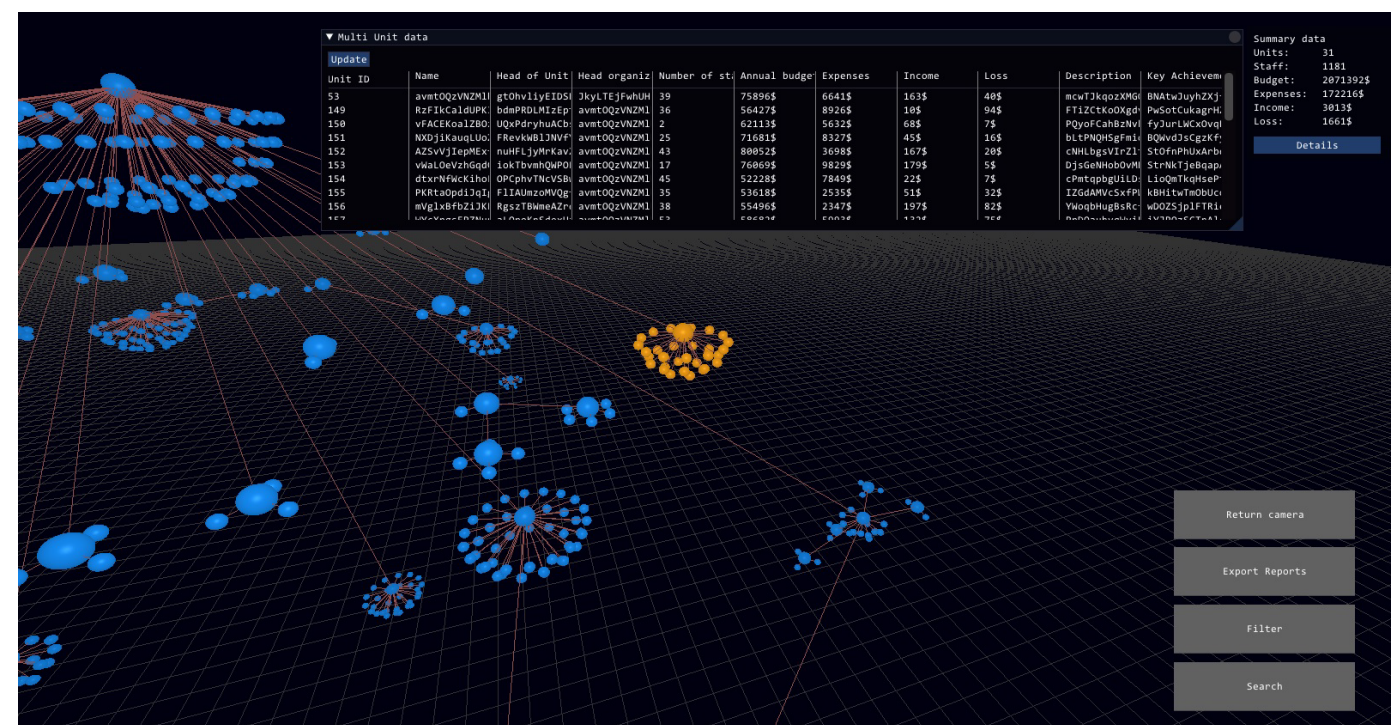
▼ Multi Unit data

Update

| Unit ID | Name | Head of Unit | Head organiz | Number of sta | Annual budge | Expenses | Income | Loss | Description | Key Achieveme |
|---|---|---|---|---|---|---|---|---|---|---|
| 53 | avmtOQzVNZMl | gtOhvliyEIDS | JkyLTEjFwhUH | 39 | 75896$ | 6641$ | 163$ | 40$ | mcwTJkqozXMG | BNAtwJuyhZXj |
| 149 | RzFIkCaldUPK | bdmPRDLMIzEp | avmtOQzVNZMl | 36 | 56427$ | 8926$ | 10$ | 94$ | FTiZCtKoOXgd | PwSotCukagrH |
| 150 | vFACEKoalZBO | UQxPdryhuACb | avmtOQzVNZMl | 2 | 62113$ | 5632$ | 68$ | 7$ | PQyoFCahBzNv | fyJurLWCxOvq |
| 151 | NXDjiKauqLUo | FRevkWBlJNVf | avmtOQzVNZMl | 25 | 71681$ | 8327$ | 45$ | 16$ | bLtPNQHSgFmi | BQWvdJsCgzKf |
| 152 | AZSvVjIepMEx | nuHFLjyMrKav | avmtOQzVNZMl | 43 | 80052$ | 3698$ | 167$ | 20$ | cNHLbgsVIrZl | StOfnPhUxArb |
| 153 | vWaLOeVzhGqd | iokTbvmhQWPO | avmtOQzVNZMl | 17 | 76069$ | 9829$ | 179$ | 5$ | DjsGeNHobOvM | StrNkTjeBqap |
| 154 | dtxrNfWcKihO | OPCphvTNcVSB | avmtOQzVNZMl | 45 | 52228$ | 7849$ | 22$ | 7$ | cPmtqpbgUiLD | LioQmTkqHseP |
| 155 | PKRtaOpdiJqI | FlIAUmzoMVQg | avmtOQzVNZMl | 35 | 53618$ | 2535$ | 51$ | 32$ | IZGdAMVcSxFP | kBHitwTmObUc |
| 156 | mVglxBfbZiJK | RgszTBWmeAZr | avmtOQzVNZMl | 38 | 55496$ | 2347$ | 197$ | 82$ | YWoqbHugBsRc | wDOZSjplFTRi |
| 157 | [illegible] | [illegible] | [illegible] | 53 | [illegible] | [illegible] | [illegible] | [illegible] | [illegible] | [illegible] |

Summary data
Units: 31
Staff: 1181
Budget: 2071392$
Expenses: 172216$
Income: 3013$
Loss: 1661$

Details

Return camera

Export Reports

Filter

Search